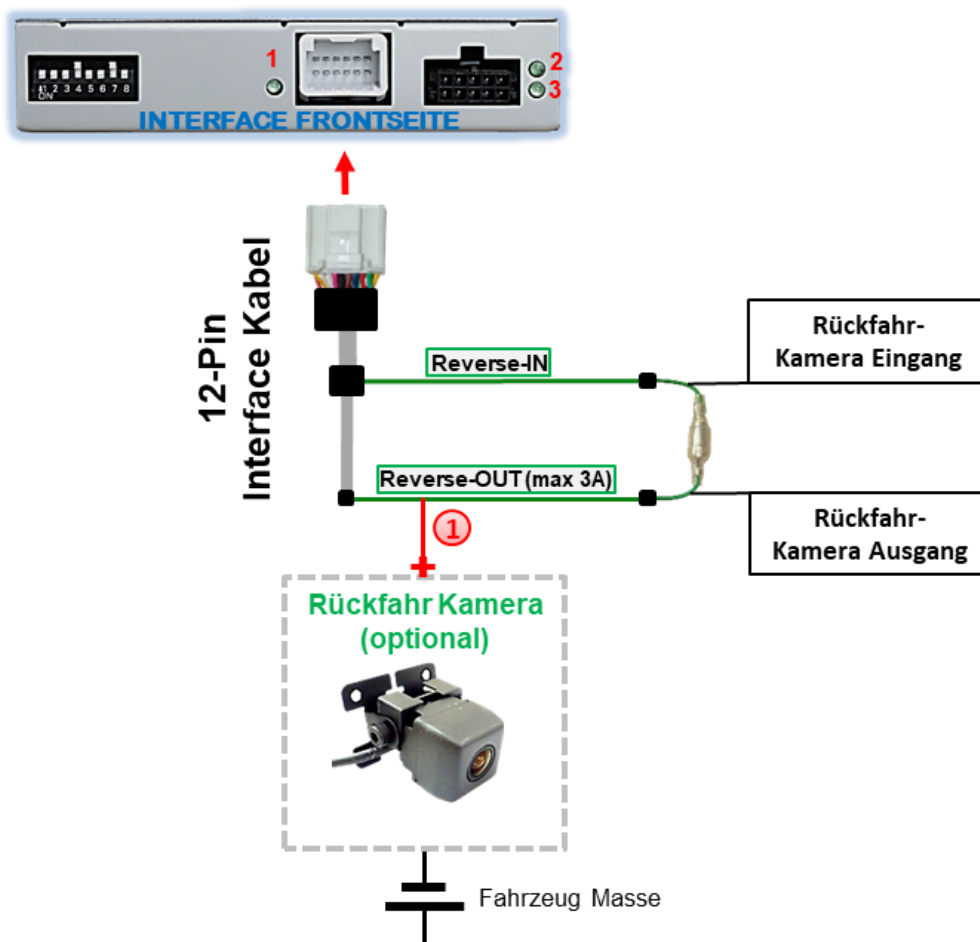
ON 1 2 3 4 5 6 7 8

1

2

3

INTERFACE FRONTSEITE

12-Pin Interface Kabel

Reverse-IN

Reverse-OUT (max 3A)

Rückfahr-Kamera Eingang

Rückfahr-Kamera Ausgang

1

Rückfahr Kamera (optional)

Fahrzeug Masse